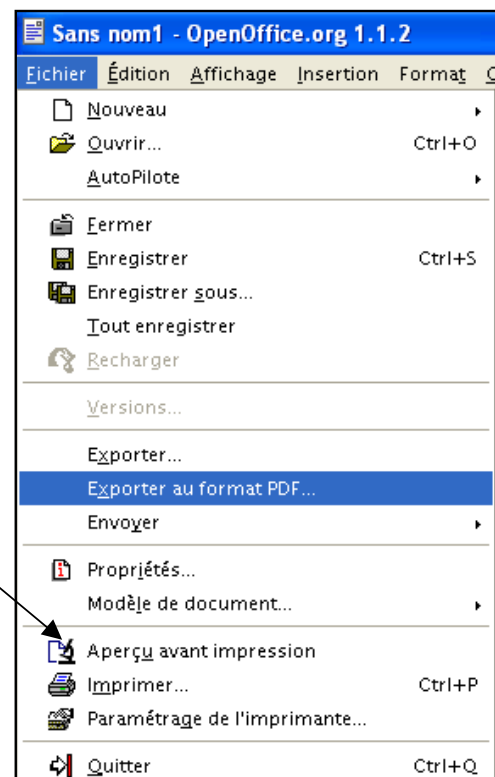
Sans nom1 - OpenOffice.org 1.1.2

Fichier Édition Affichage Insertion Format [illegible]

Nouveau
Ouvrir... Ctrl+O
AutoPilote
Fermer
Enregistrer Ctrl+S
Enregistrer sous...
Tout enregistrer
Recharger
Versions...
Exporter...
Exporter au format PDF...
Envoyer
Propriétés...
Modèle de document...
Aperçu avant impression
Imprimer... Ctrl+P
Paramétrage de l'imprimante...
Quitter Ctrl+Q